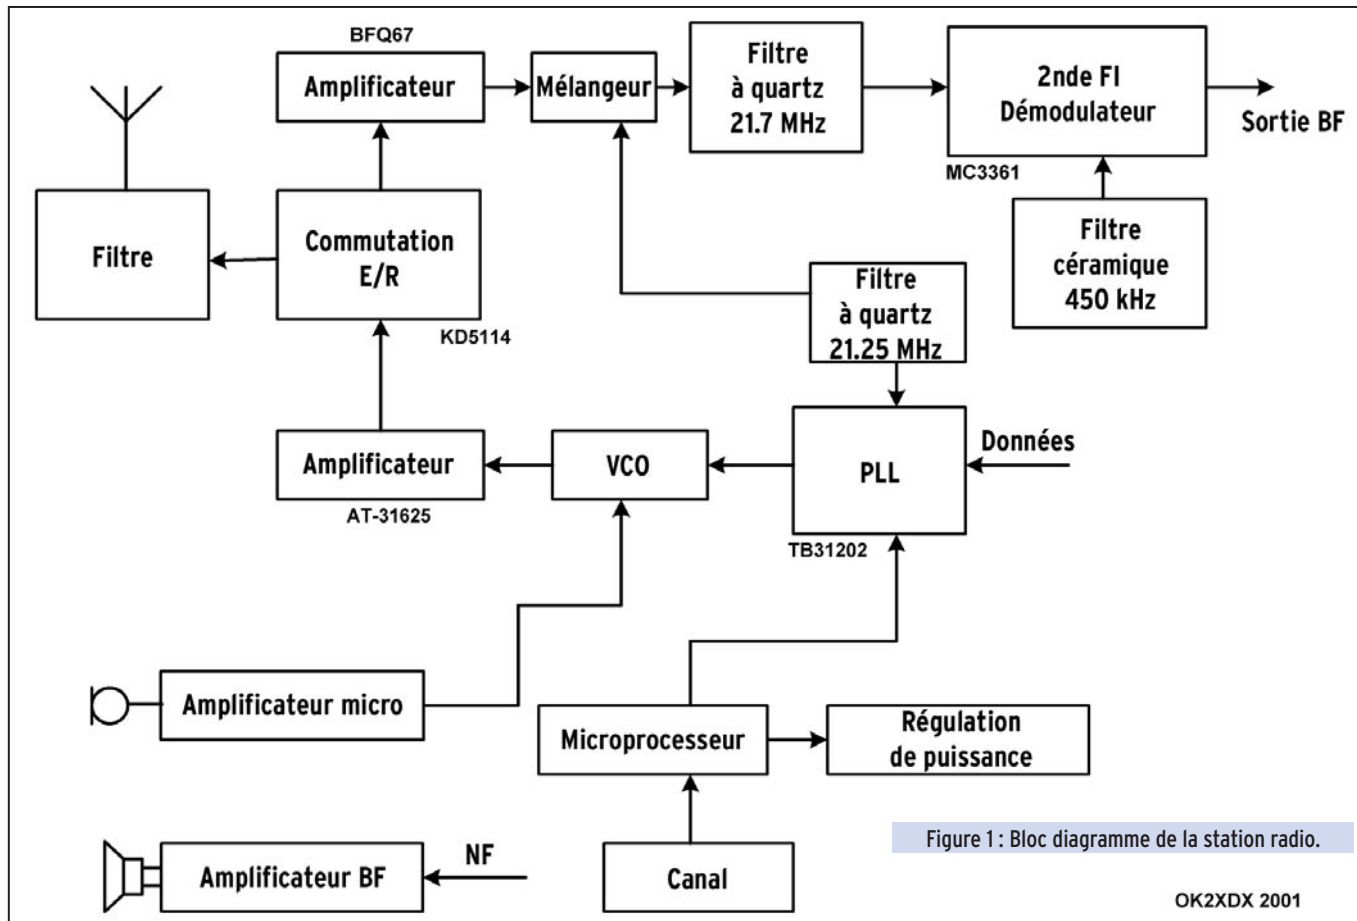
BFQ67

Amplificateur

Mélangeur

Filtre à quartz 21.7 MHz

2nde FI Démodulateur

Sortie BF

MC3361

Filtre

Commutation E/R

KD5114

Filtre à quartz 21.25 MHz

Filtre céramique 450 kHz

Amplificateur

AT-31625

VCO

PLL

Données

TB31202

Amplificateur micro

Microprocesseur

Régulation de puissance

Amplificateur BF

NF

Canal

Figure 1 : Bloc diagramme de la station radio.

OK2XDX 2001